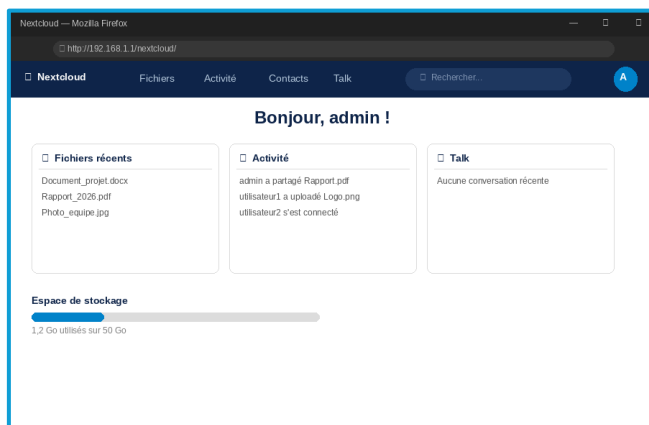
Nextcloud — Mozilla Firefox

http://192.168.1.1/nextcloud/

Nextcloud Fichiers Activité Contacts Talk Rechercher... A

Bonjour, admin !

Fichiers récents
Document_projet.docx
Rapport_2026.pdf
Photo_equipe.jpg

Activité
admin a partagé Rapport.pdf
utilisateur1 a uploadé Logo.png
utilisateur2 s'est connecté

Talk
Aucune conversation récente

Espace de stockage
1,2 Go utilisés sur 50 Go